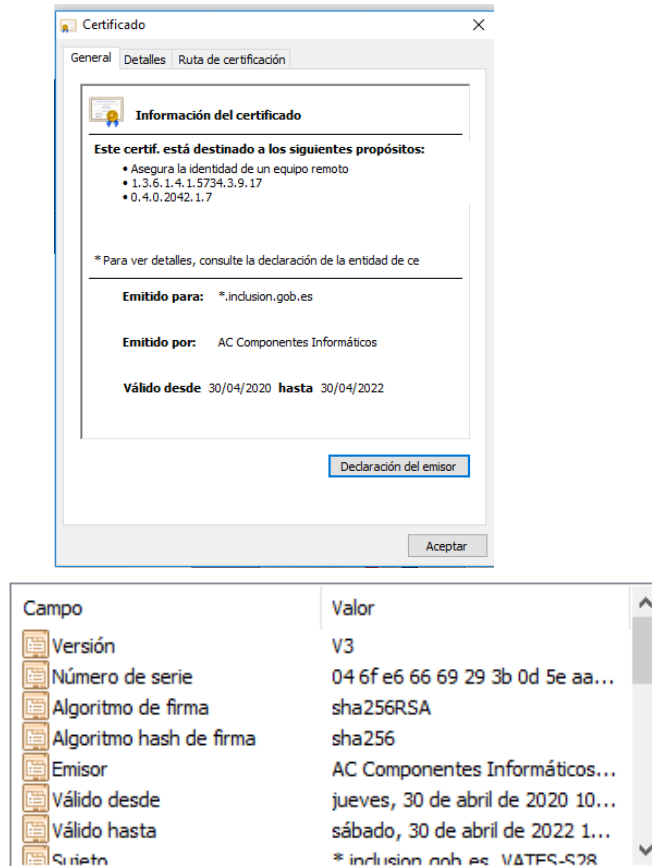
Certificado

General | Detalles | Ruta de certificación

Información del certificado

Este certif. está destinado a los siguientes propósitos:
• Asegura la identidad de un equipo remoto
• 1.3.6.1.4.1.5734.3.9.17
• 0.4.0.2042.1.7

* Para ver detalles, consulte la declaración de la entidad de ce

Emitido para: *.inclusion.gob.es

Emitido por: AC Componentes Informáticos

Válido desde 30/04/2020 hasta 30/04/2022

Declaración del emisor

Aceptar

| Campo | Valor |
|---|---|
| Versión | V3 |
| Número de serie | 04 6f e6 66 69 29 3b 0d 5e aa... |
| Algoritmo de firma | sha256RSA |
| Algoritmo hash de firma | sha256 |
| Emisor | AC Componentes Informáticos... |
| Válido desde | jueves, 30 de abril de 2020 10... |
| Válido hasta | sábado, 30 de abril de 2022 1... |
| Sujeto | * inclusion gob es VATES-S28 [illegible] |